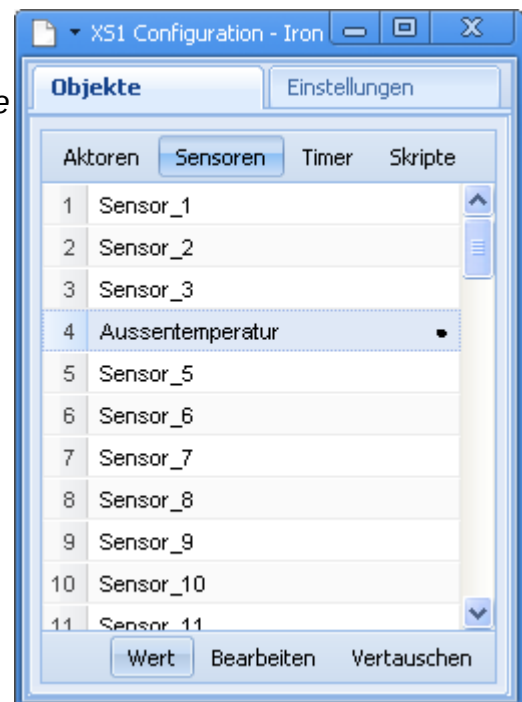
XS1 Configuration - Iron

e

Objekte | Einstellungen

Aktoren | Sensoren | Timer | Skripte

| | |
|---|---|
| 1 | Sensor_1 |
| 2 | Sensor_2 |
| 3 | Sensor_3 |
| 4 | Aussentemperatur |
| 5 | Sensor_5 |
| 6 | Sensor_6 |
| 7 | Sensor_7 |
| 8 | Sensor_8 |
| 9 | Sensor_9 |
| 10 | Sensor_10 |
| 11 | Sensor_11 |

Wert | Bearbeiten | Vertauschen